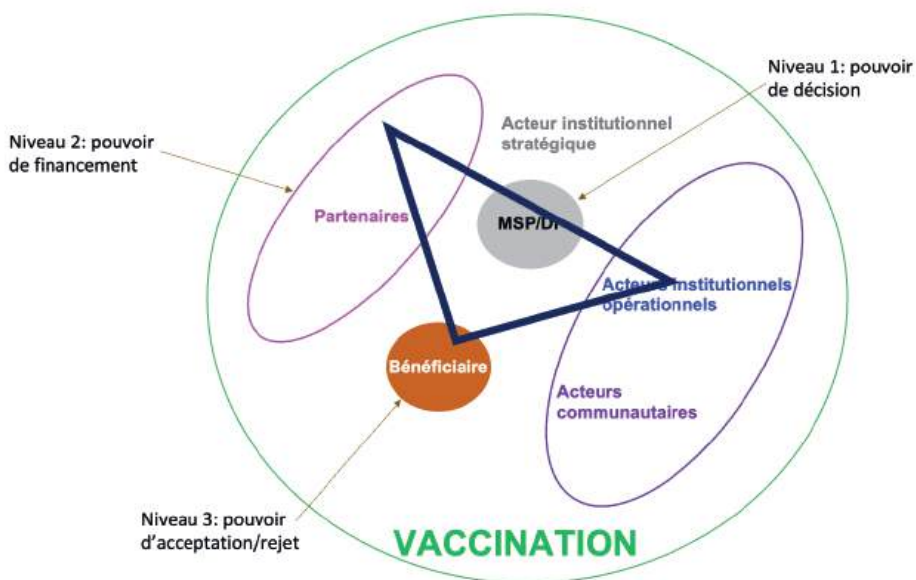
Niveau 1: pouvoir de décision

Niveau 2: pouvoir de financement

Acteur institutionnel stratégique

Partenaires

MSP/DI

Acteurs institutionnels opérationnels

Bénéficiaire

Acteurs communautaires

Niveau 3: pouvoir d'acceptation/rejet

VACCINATION